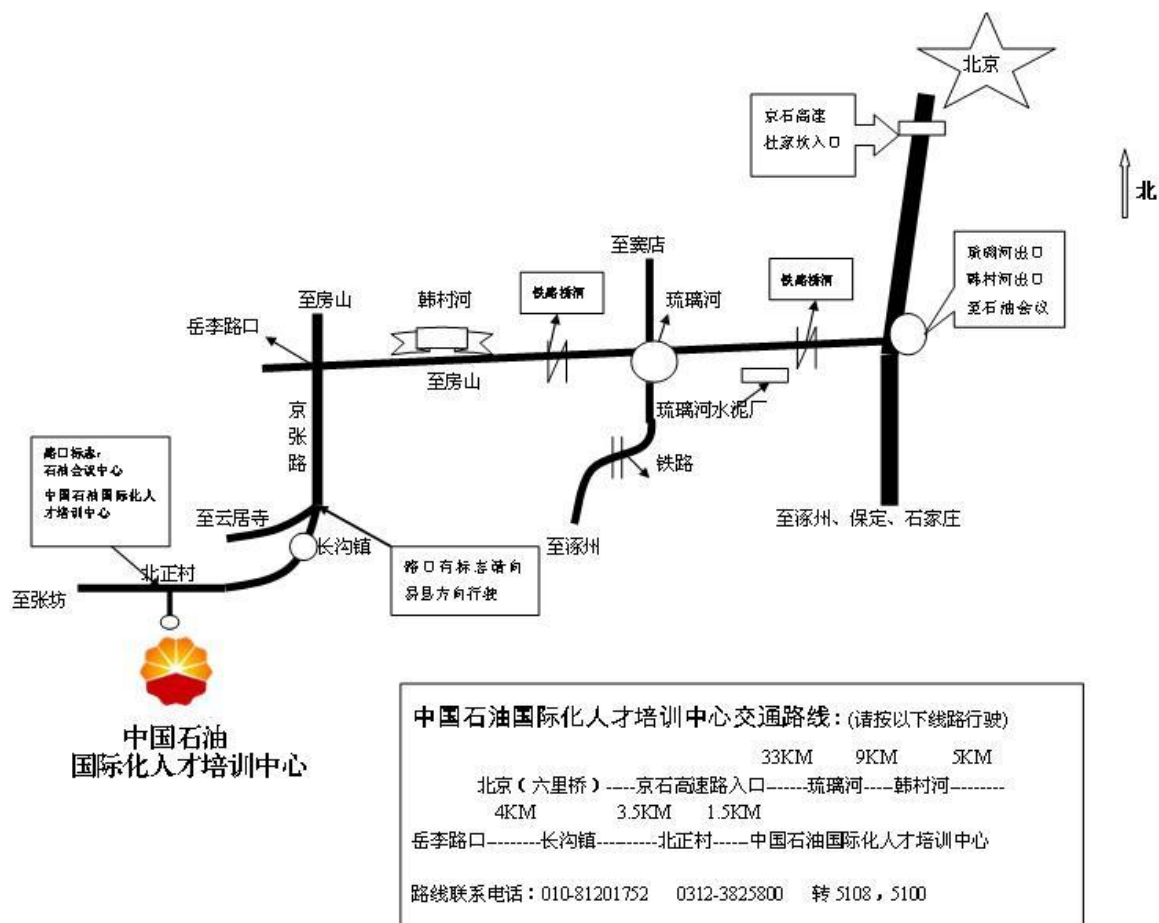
北京

京石高速
杜家坎入口

北

琉璃河出口
韩村河出口
至石油会议

至窦店

铁路桥洞

铁路桥洞

至房山

韩村河

琉璃河

岳李路口

至房山

琉璃河水泥厂

京
张
路

铁路

路口标志：
石油会议中心
中国石油国际化人才培训中心

至云居寺

至涿州

至涿州、保定、石家庄

长沟镇

北正村

路口有标志请向易县方向行驶

至张坊

中国石油
国际化人才培训中心

中国石油国际化人才培训中心交通路线：(请按以下线路行驶)

33KM 9KM 5KM

北京（六里桥）-----京石高速路入口------琉璃河-----韩村河--------

4KM 3.5KM 1.5KM

岳李路口--------长沟镇----------北正村------中国石油国际化人才培训中心

路线联系电话：010-81201752 0312-3825800 转 5108，5100